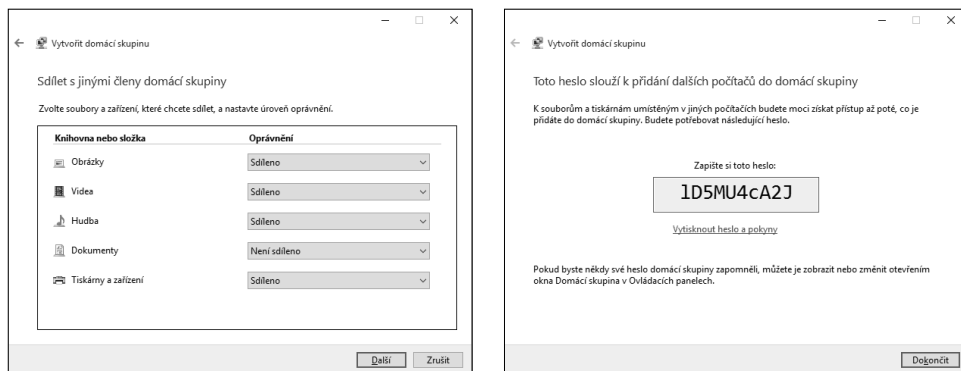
Vytvořit domácí skupinu

Sdílet s jinými členy domácí skupiny

Zvolte soubory a zařízení, které chcete sdílet, a nastavte úroveň oprávnění.

| Knihovna nebo složka | Oprávnění |
|---|---|
| Obrázky | Sdíleno |
| Videa | Sdíleno |
| Hudba | Sdíleno |
| Dokumenty | Není sdíleno |
| Tiskárny a zařízení | Sdíleno |

Další Zrušit

Vytvořit domácí skupinu

Toto heslo slouží k přidání dalších počítačů do domácí skupiny

K souborům a tiskárnám umístěným v jiných počítačích budete moci získat přístup až poté, co je přidáte do domácí skupiny. Budete potřebovat následující heslo.

Zapište si toto heslo:

1D5MU4cA2J

Vytisknout heslo a pokyny

Pokud byste někdy své heslo domácí skupiny zapomněli, můžete je zobrazit nebo změnit otevřením okna Domácí skupina v Ovládacích panelech.

Dokončit